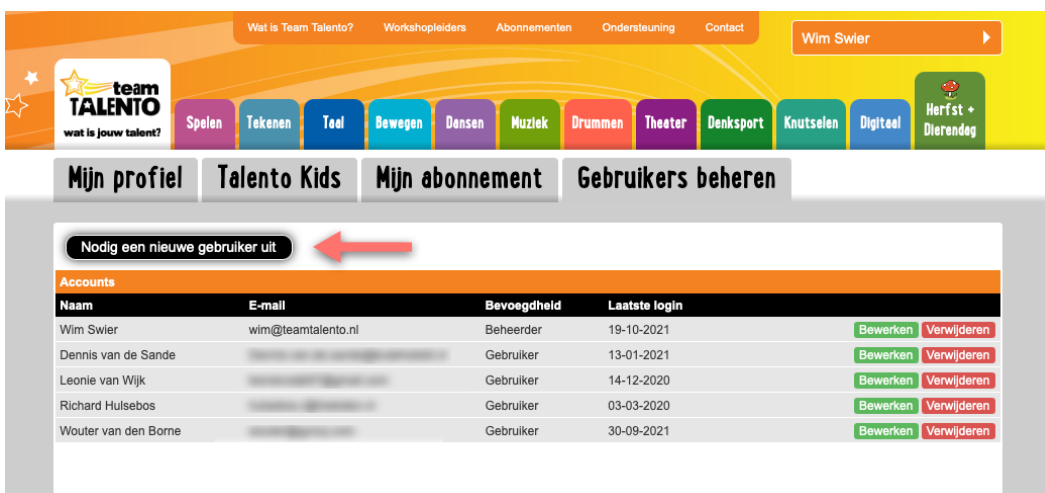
Wat is Team Talento? Workshopleiders Abonnementen Ondersteuning Contact

Wim Swier

team TALENTO wat is jouw talent?

Spelen Tekenen Taal Bewegen Dansen Muziek Drummen Theater Denksport Knutselen Digitaal Herfst + Dierendag

Mijn profiel Talento Kids Mijn abonnement Gebruikers beheren

Nodig een nieuwe gebruiker uit

Accounts

| Naam | E-mail | Bevoegdheid | Laatste login | |
|---|---|---|---|---|
| Wim Swier | wim@teamtalento.nl | Beheerder | 19-10-2021 | Bewerken Verwijderen |
| Dennis van de Sande | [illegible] | Gebruiker | 13-01-2021 | Bewerken Verwijderen |
| Leonie van Wijk | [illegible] | Gebruiker | 14-12-2020 | Bewerken Verwijderen |
| Richard Hulsebos | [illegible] | Gebruiker | 03-03-2020 | Bewerken Verwijderen |
| Wouter van den Borne | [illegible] | Gebruiker | 30-09-2021 | Bewerken Verwijderen |